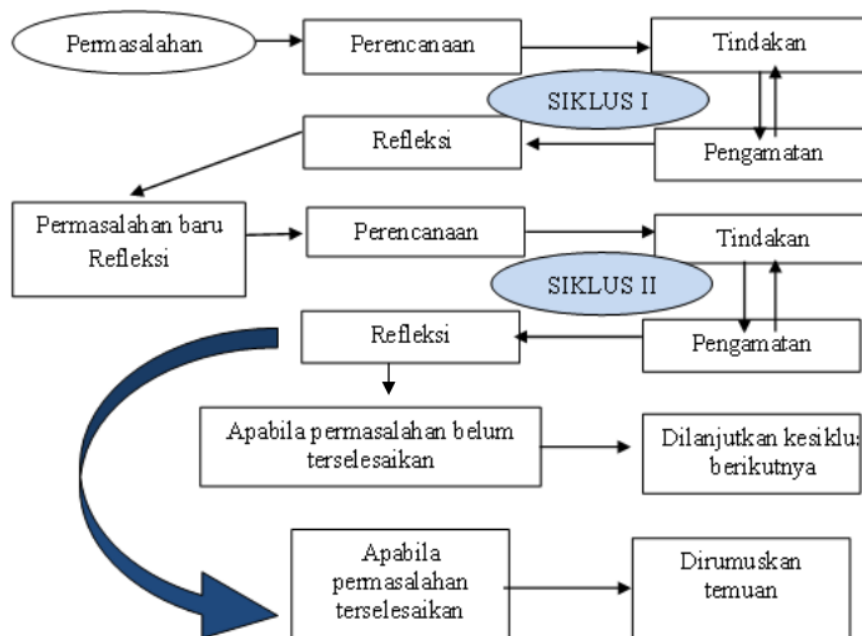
Permasalahan

Perencanaan

Tindakan

SIKLUS I

Refleksi

Pengamatan

Permasalahan baru Refleksi

Perencanaan

Tindakan

SIKLUS II

Refleksi

Pengamatan

Apabila permasalahan belum terselesaikan

Dilanjutkan kesiklu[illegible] berikutnya

Apabila permasalahan terselesaikan

Dirumuskan temuan